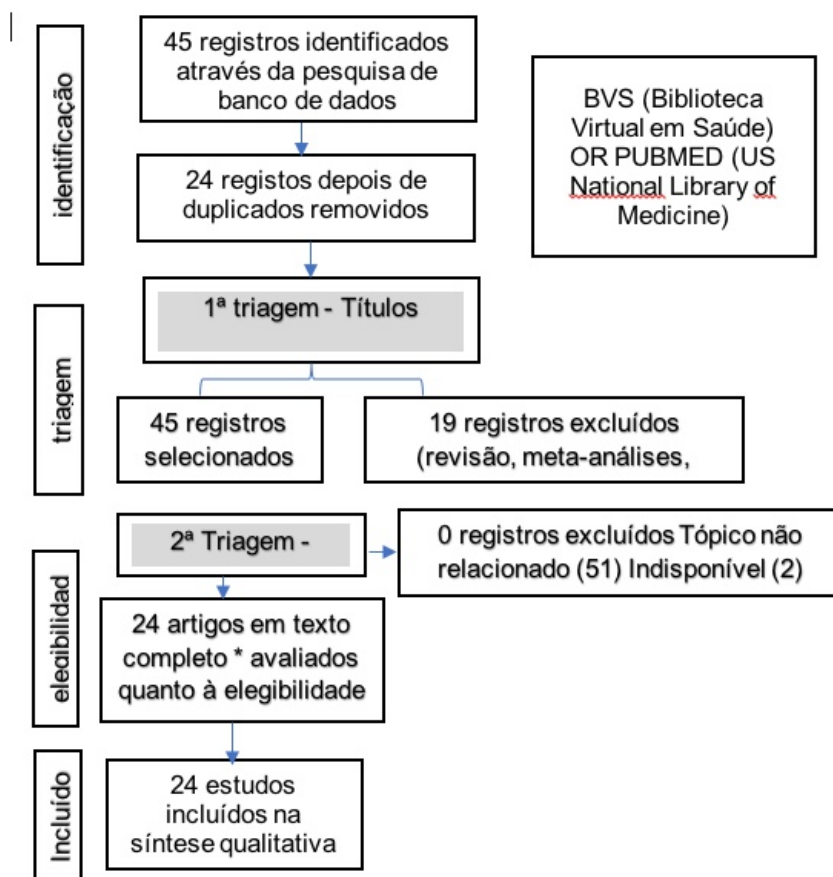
identificação

45 registros identificados através da pesquisa de banco de dados

BVS (Biblioteca Virtual em Saúde) OR PUBMED (US National Library of Medicine)

24 registos depois de duplicados removidos

triagem

1ª triagem - Títulos

45 registros selecionados

19 registros excluídos (revisão, meta-análises,

elegibilidade

2ª Triagem -

0 registros excluídos Tópico não relacionado (51) Indisponível (2)

24 artigos em texto completo * avaliados quanto à elegibilidade

Incluído

24 estudos incluídos na síntese qualitativa